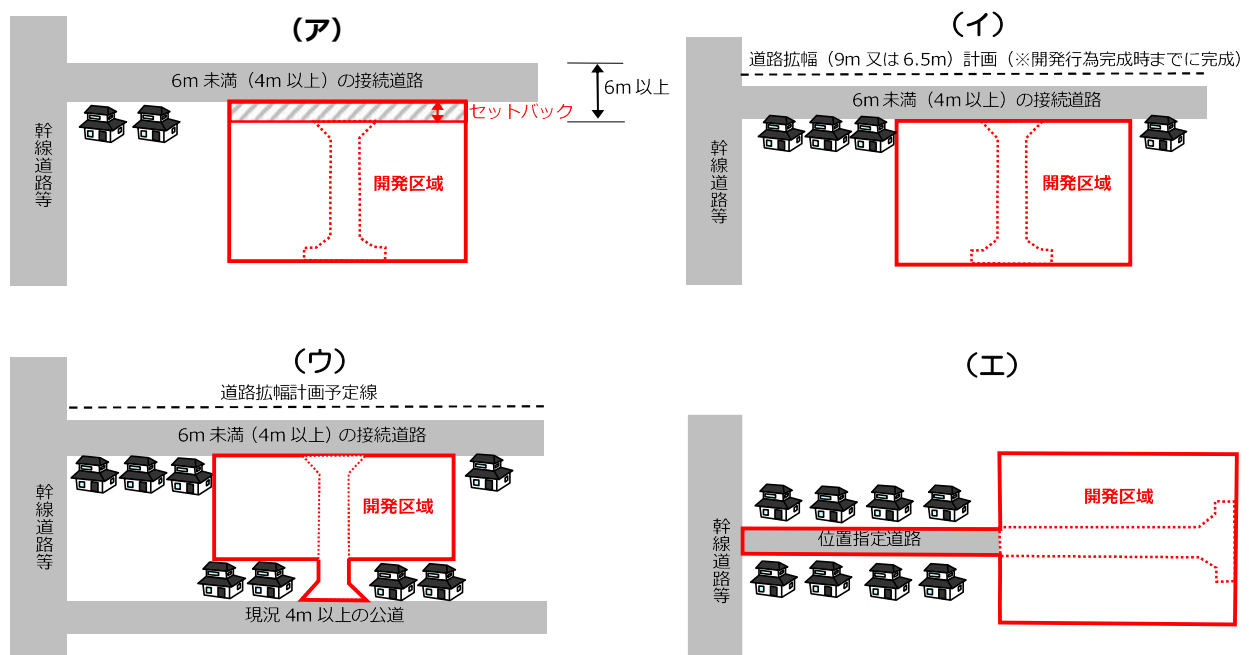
（ア）

6m 未満（4m 以上）の接続道路

6m 以上

セットバック

幹線道路等

開発区域

（イ）

道路拡幅（9m 又は 6.5m）計画（※開発行為完成時までに完成）

6m 未満（4m 以上）の接続道路

幹線道路等

開発区域

（ウ）

道路拡幅計画予定線

6m 未満（4m 以上）の接続道路

幹線道路等

開発区域

現況 4m 以上の公道

（エ）

幹線道路等

開発区域

位置指定道路